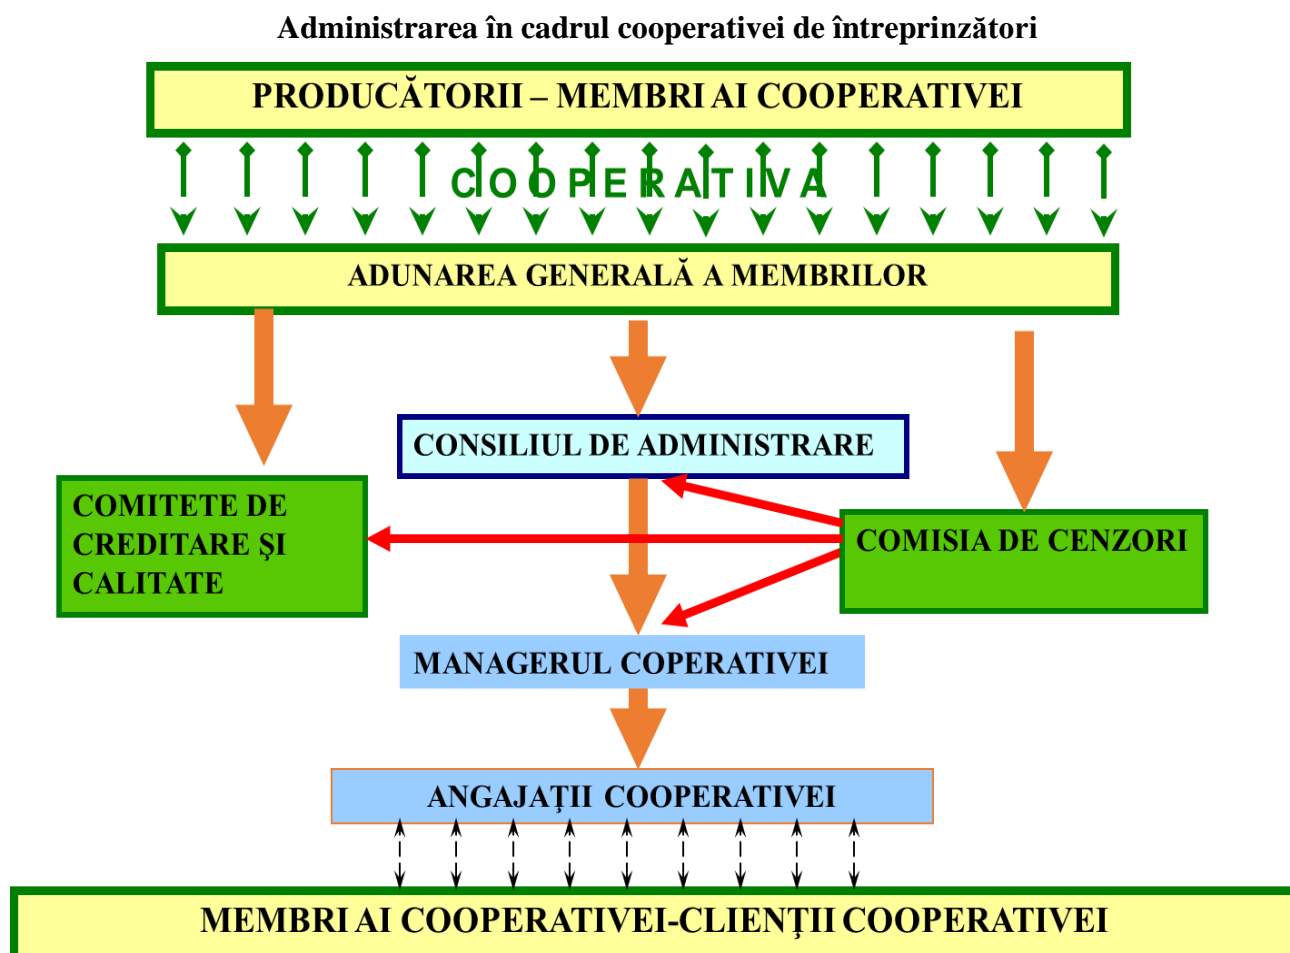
Administrarea în cadrul cooperativei de întreprinzători

PRODUCĂTORII – MEMBRI AI COOPERATIVEI

COOPERATIVA

ADUNAREA GENERALĂ A MEMBRILOR

CONSILIUL DE ADMINISTRARE

COMITETE DE CREDITARE ŞI CALITATE

COMISIA DE CENZORI

MANAGERUL COPERATIVEI

ANGAJAŢII COOPERATIVEI

MEMBRI AI COOPERATIVEI-CLIENŢII COOPERATIVEI